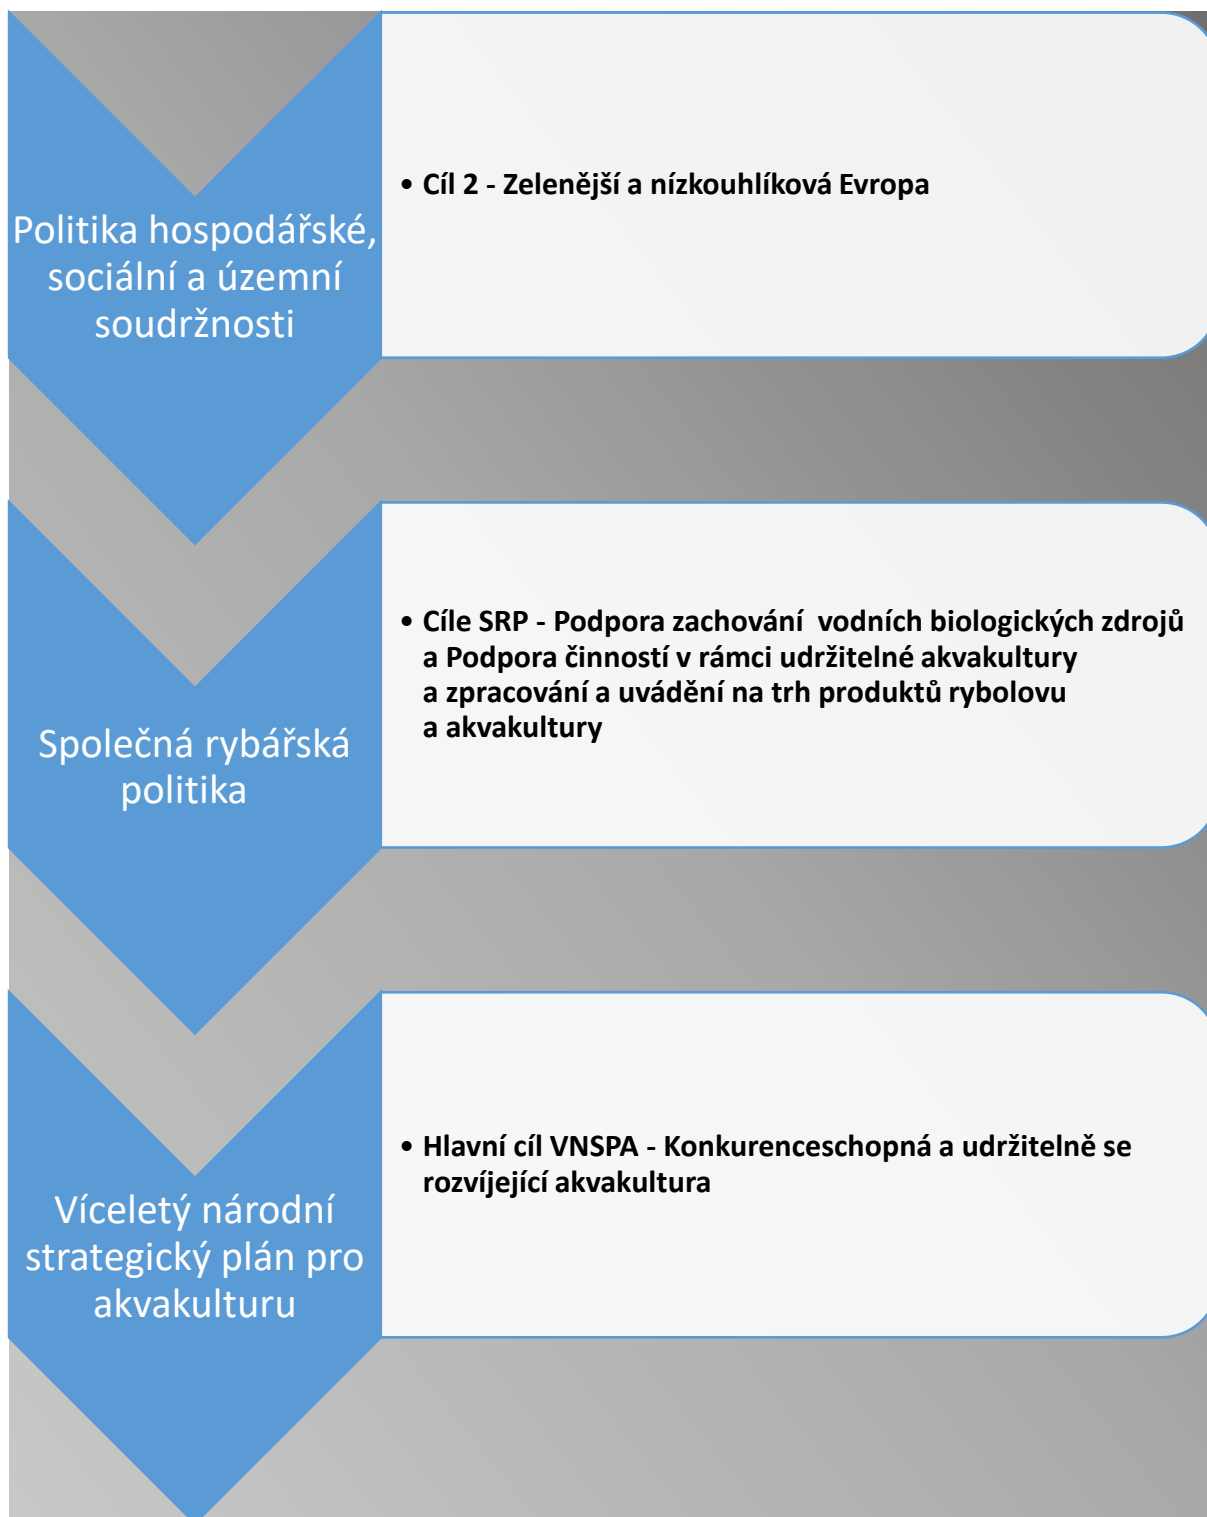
Politika hospodářské, sociální a územní soudržnosti

• Cíl 2 - Zelenější a nízkouhlíková Evropa

Společná rybářská politika

• Cíle SRP - Podpora zachování vodních biologických zdrojů a Podpora činností v rámci udržitelné akvakultury a zpracování a uvádění na trh produktů rybolovu a akvakultury

Víceletý národní strategický plán pro akvakulturu

• Hlavní cíl VNSPA - Konkurenceschopná a udržitelně se rozvíjející akvakultura